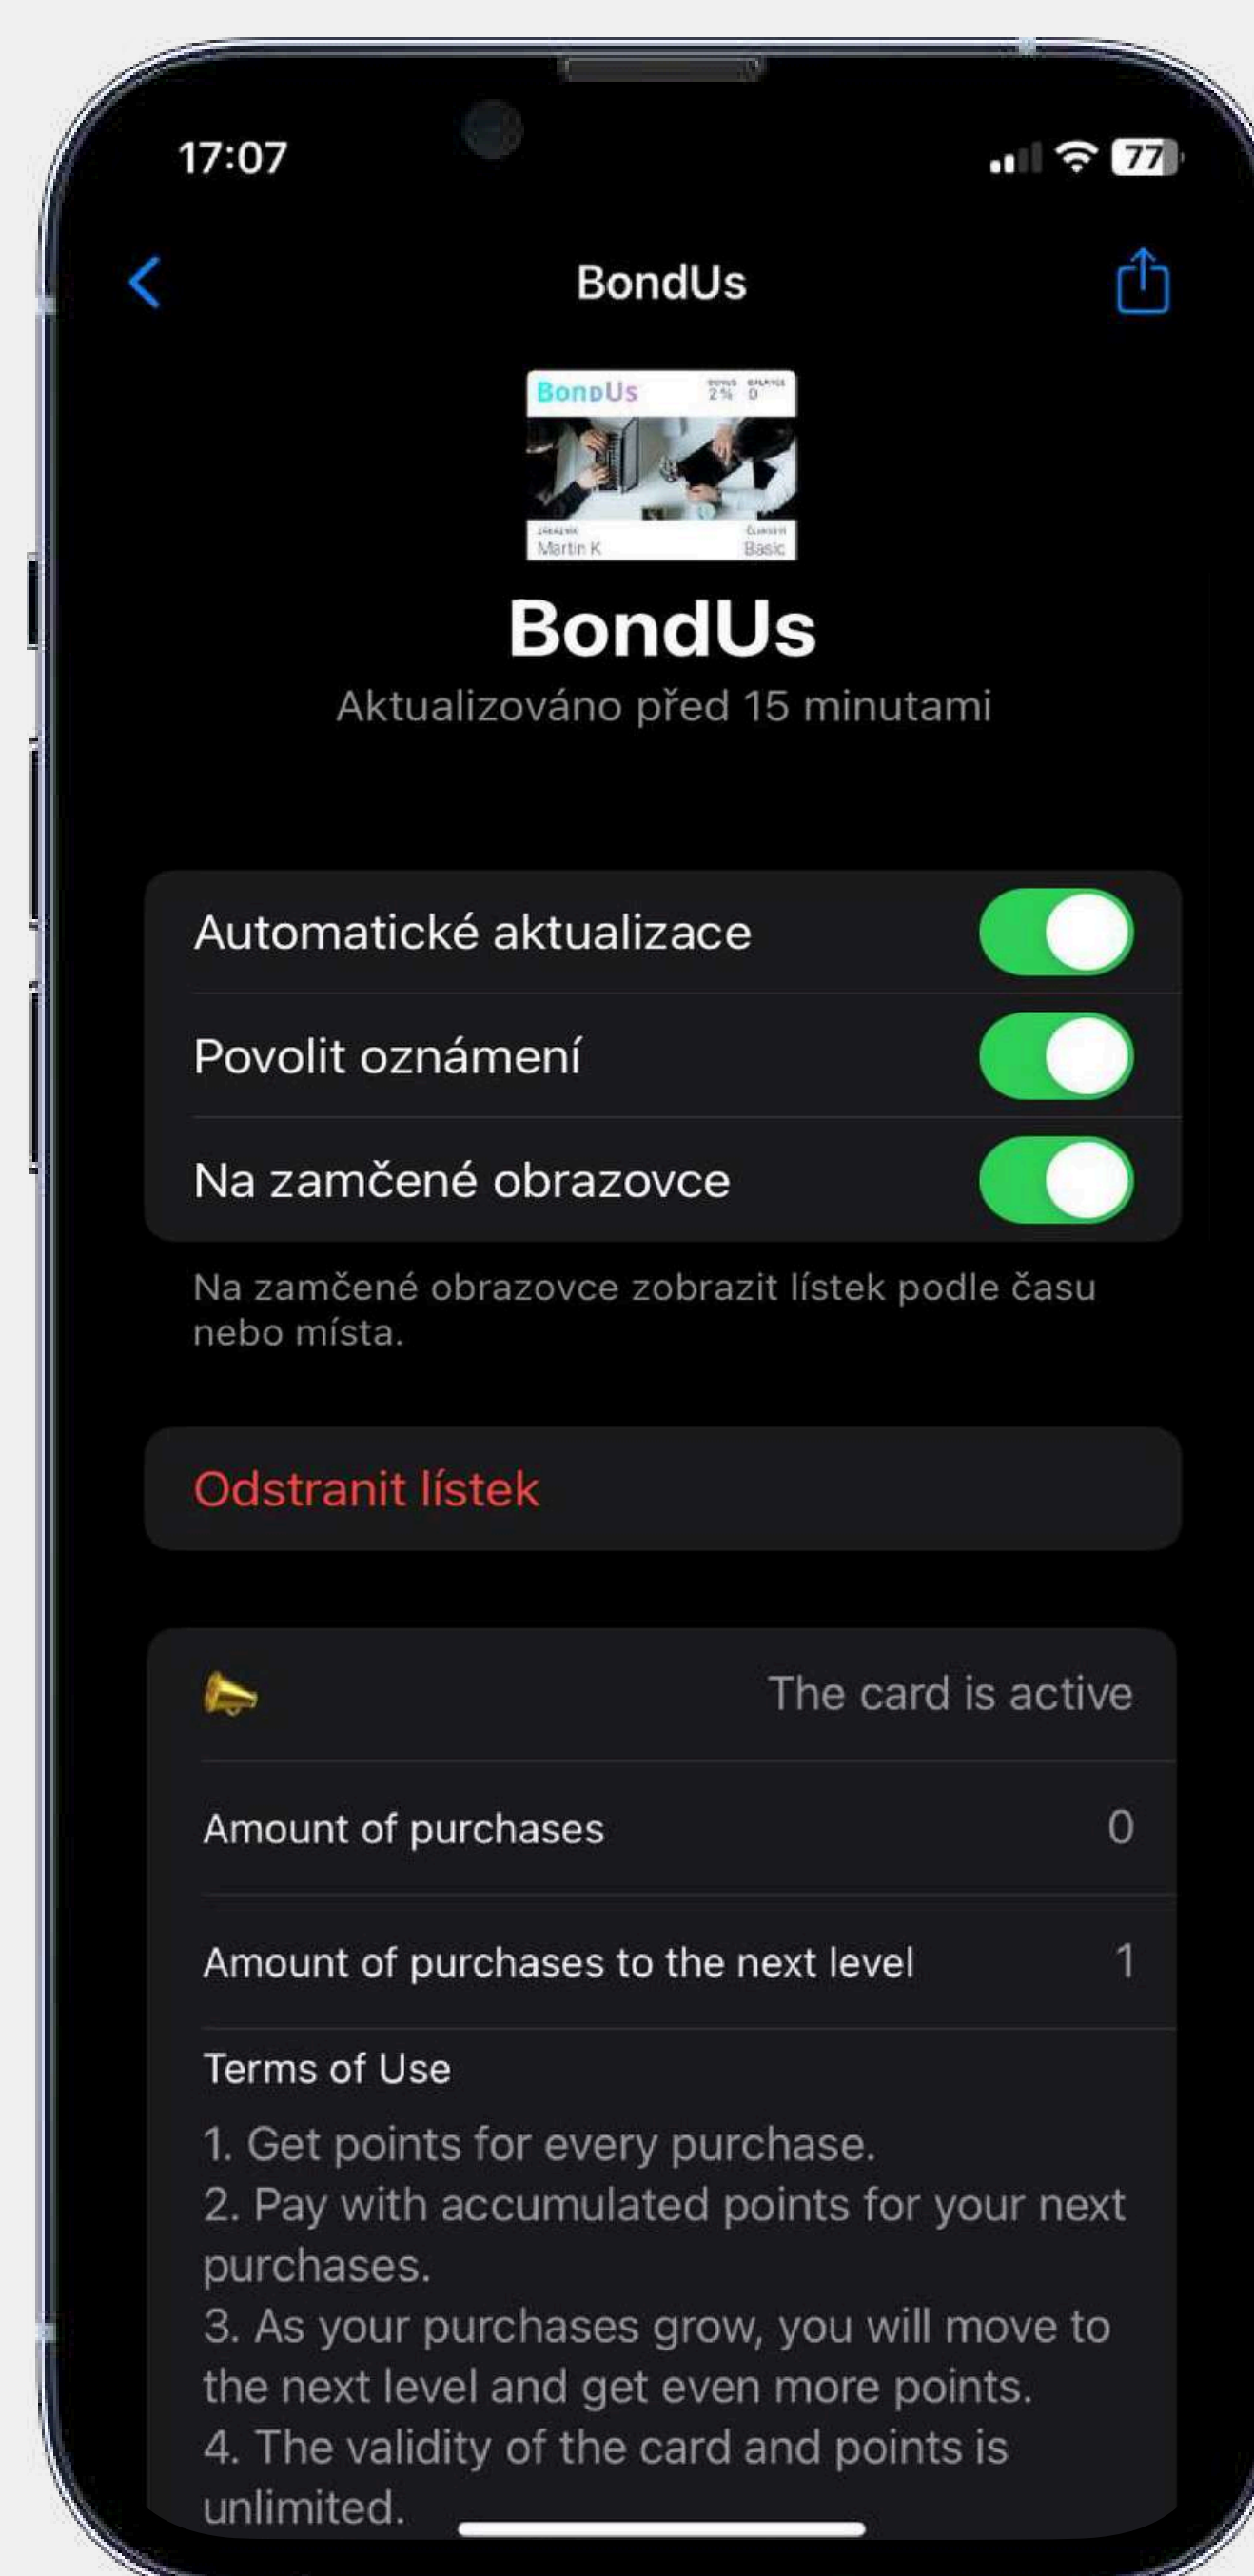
17:07

77

BondUs

BondUs
BONUS 2%
BALANCE 0
ZÁKAZNÍK Martin K
ÚROVEŇ Basic

BondUs

Aktualizováno před 15 minutami

Automatické aktualizace

Povolit oznámení

Na zamčené obrazovce

Na zamčené obrazovce zobrazit lístek podle času nebo místa.

Odstranit lístek

The card is active

Amount of purchases 0

Amount of purchases to the next level 1

Terms of Use

1. Get points for every purchase.
2. Pay with accumulated points for your next purchases.
3. As your purchases grow, you will move to the next level and get even more points.
4. The validity of the card and points is unlimited.